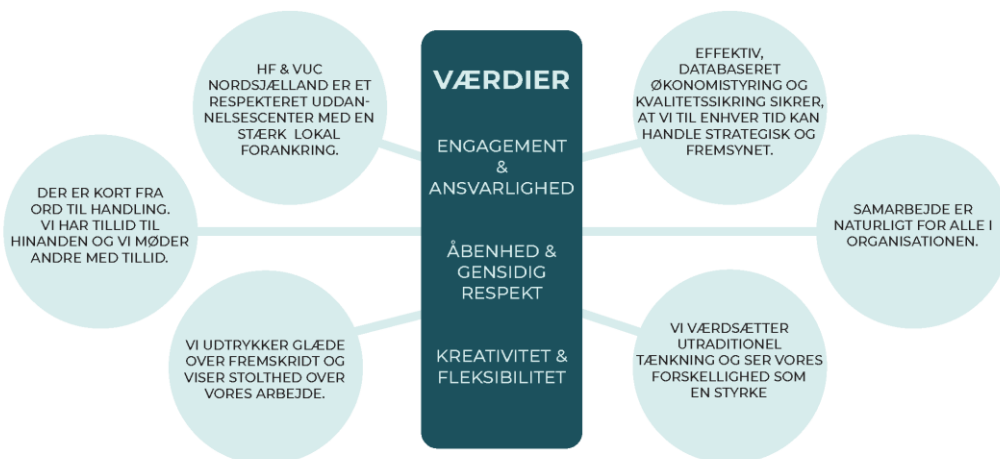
VÆRDIER

ENGAGEMENT & ANSVARLIGHED

ÅBENHED & GENSIDIG RESPEKT

KREATIVITET & FLEKSIBILITET

HF & VUC NORDSJÆLLAND ER ET RESPEKTERET UDDANNELSESCENTER MED EN STÆRK LOKAL FORANKRING.

EFFEKTIV, DATABASERET ØKONOMISTYRING OG KVALITETSSIKRING SIKRER, AT VI TIL ENHVER TID KAN HANDLE STRATEGISK OG FREMSYNET.

DER ER KORT FRA ORD TIL HANDLING. VI HAR TILLID TIL HINANDEN OG VI MØDER ANDRE MED TILLID.

SAMARBEJDE ER NATURLIGT FOR ALLE I ORGANISATIONEN.

VI UDTRYKKER GLÆDE OVER FREMSKRIDT OG VISER STOLTHED OVER VORES ARBEJDE.

VI VÆRDSÆTTER UTRADITIONEL TÆNKNING OG SER VORES FORSKELLIGHED SOM EN STYRKE